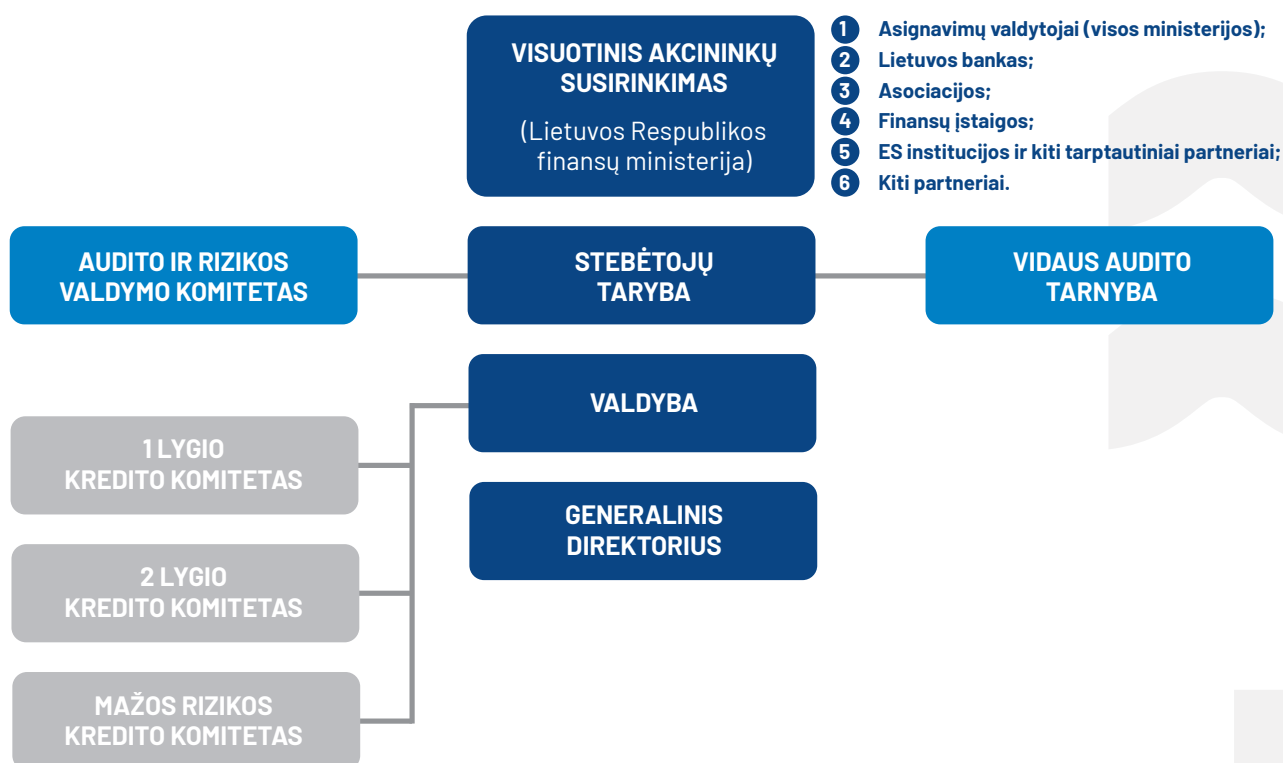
VISUOTINIS AKCININKŲ SUSIRINKIMAS

(Lietuvos Respublikos finansų ministerija)

1 Asignavimų valdytojai (visos ministerijos);
2 Lietuvos bankas;
3 Asociacijos;
4 Finansų įstaigos;
5 ES institucijos ir kiti tarptautiniai partneriai;
6 Kiti partneriai.

AUDITO IR RIZIKOS VALDYMO KOMITETAS

STEBĖTOJŲ TARYBA

VIDAUS AUDITO TARNYBA

VALDYBA

1 LYGIO KREDITO KOMITETAS

2 LYGIO KREDITO KOMITETAS

MAŽOS RIZIKOS KREDITO KOMITETAS

GENERALINIS DIREKTORIUS